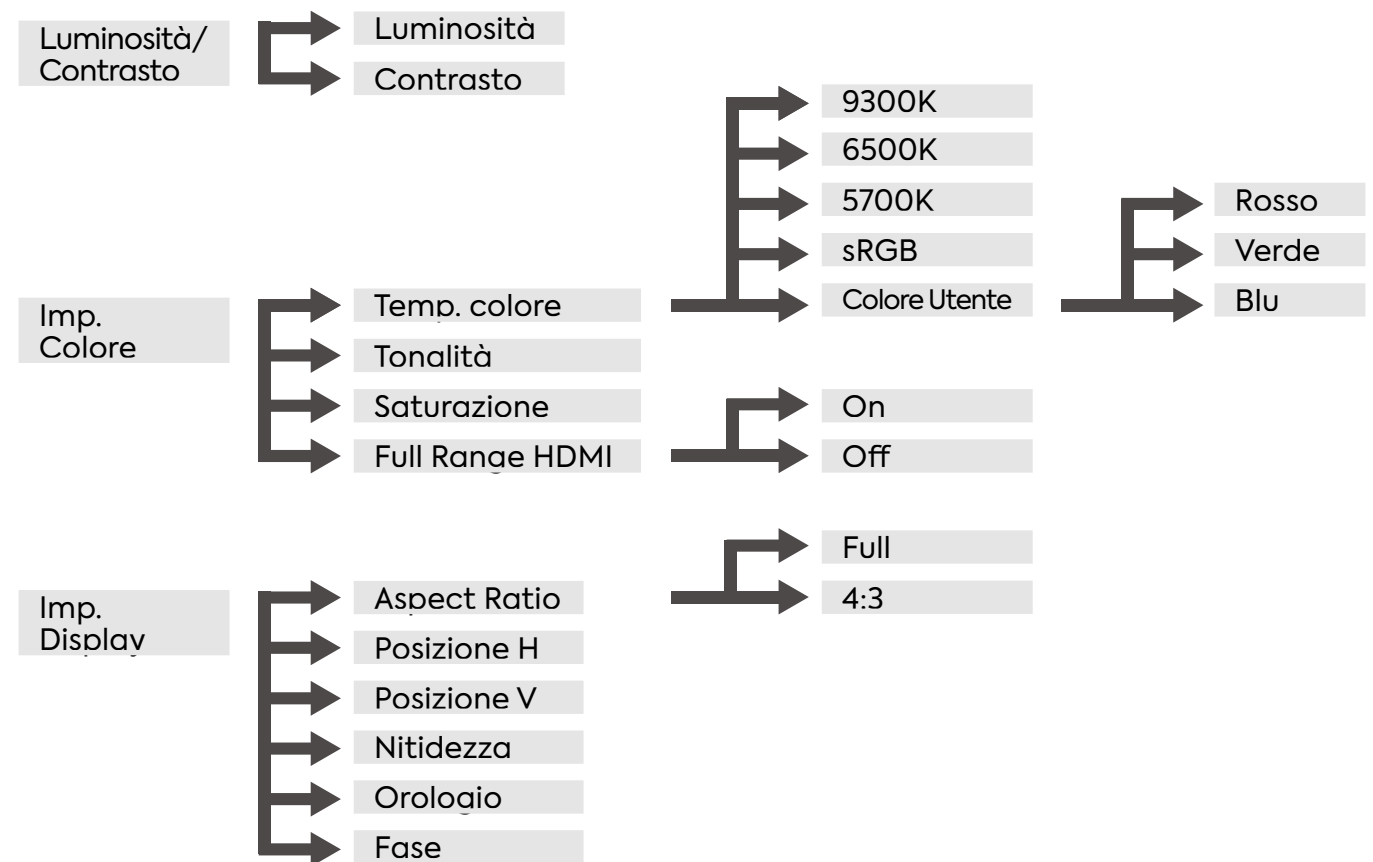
Luminosità/
Contrasto

Luminosità

Contrasto

9300K

6500K

5700K

sRGB

Colore Utente

Rosso

Verde

Blu

Imp.
Colore

Temp. colore

Tonalità

Saturazione

Full Range HDMI

On

Off

Full

4:3

Imp.
Display

Aspect Ratio

Posizione H

Posizione V

Nitidezza

Orologio

Fase